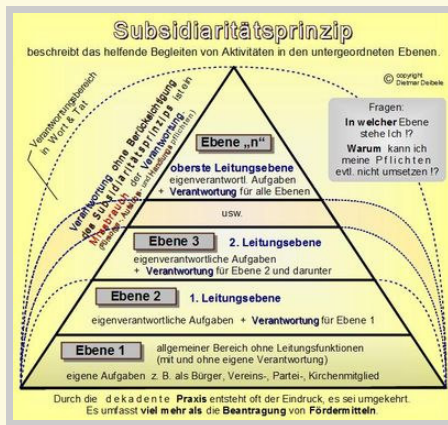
Subsidiaritätsprinzip

beschreibt das helfende Begleiten von Aktivitäten in den untergeordneten Ebenen.

© copyright Dietmar Deibele

Verantwortungsbereich in Wort & Tat

Verantwortung ohne Berücksichtigung des Subsidiaritätsprinzips ist ein Mißbrauch der Verantwortung (Verantwortung und Handlung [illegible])

Fragen:
In welcher Ebene stehe Ich !?
Warum kann ich meine Pflichten evtl. nicht umsetzen !?

Ebene „n"
oberste Leitungsebene
eigenverantwortl. Aufgaben
+ Verantwortung für alle Ebenen

usw.

Ebene 3 2. Leitungsebene
eigenverantwortliche Aufgaben
+ Verantwortung für Ebene 2 und darunter

Ebene 2 1. Leitungsebene
eigenverantwortliche Aufgaben + Verantwortung für Ebene 1

Ebene 1 allgemeiner Bereich ohne Leitungsfunktionen (mit und ohne eigene Verantwortung)
eigene Aufgaben z. B. als Bürger, Vereins-, Partei-, Kirchenmitglied

Durch die dekadente Praxis entsteht oft der Eindruck, es sei umgekehrt.
Es umfasst viel mehr als die Beantragung von Fördermitteln.